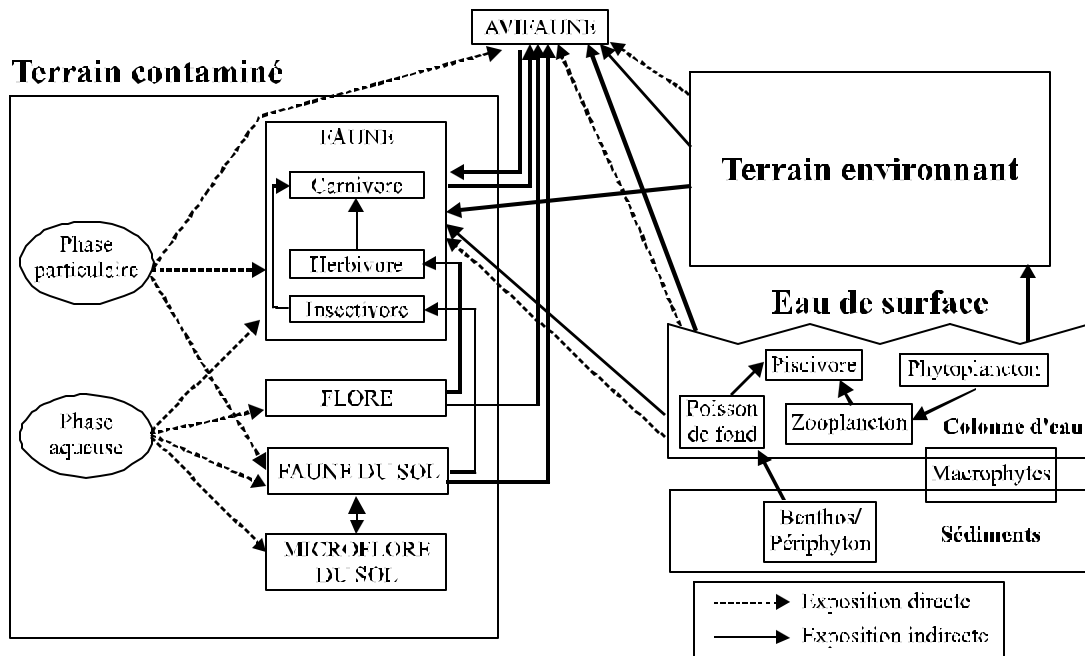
AVIFAUNE

Terrain contaminé

FAUNE

Carnivore

Herbivore

Insectivore

Phase particulaire

Phase aqueuse

FLORE

FAUNE DU SOL

MICROFLORE DU SOL

Terrain environnant

Eau de surface

Piscivore

Phytoplancton

Poisson de fond

Zooplancton

Colonne d'eau

Macrophytes

Benthos/ Périphyton

Sédiments

Exposition directe

Exposition indirecte